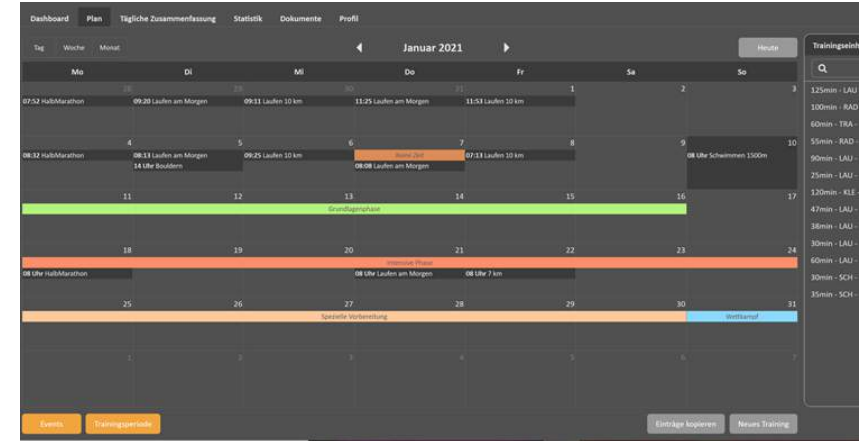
Dashboard Plan Tägliche Zusammenfassung Statistik Dokumente Profil

Tag Woche Monat

Januar 2021

Heute

Trainingseinh

125min - LAU
100min - RAD
60min - TRA -
55min - RAD -
90min - LAU -
25min - LAU -
120min - KLE -
47min - LAU -
38min - LAU -
30min - LAU -
60min - LAU -
30min - SCH -
35min - SCH -

| Mo | Di | Mi | Do | Fr | Sa | So |
|---|---|---|---|---|---|---|
| 28 07:52 HalbMarathon | 29 09:20 Laufen am Morgen | 30 09:11 Laufen 10 km | 31 11:25 Laufen am Morgen | 1 11:53 Laufen 10 km | 2 | 3 |
| 4 08:32 HalbMarathon | 5 08:13 Laufen am Morgen 14 Uhr Bouldern | 6 09:25 Laufen 10 km | 7 Home Zeit 08:08 Laufen am Morgen | 8 07:13 Laufen 10 km | 9 | 10 08 Uhr Schwimmen 1500m |
| 11 Grundlagenphase | 12 | 13 | 14 | 15 | 16 | 17 |
| 18 Intensive Phase 08 Uhr HalbMarathon | 19 | 20 08 Uhr Laufen am Morgen | 21 08 Uhr 7 km | 22 | 23 | 24 |
| 25 Spezielle Vorbereitung | 26 | 27 | 28 | 29 | 30 | 31 Wettkampf |
| 1 | 2 | 3 | 4 | 5 | 6 | 7 |

Events Trainingsperiode

Einträge kopieren Neues Training